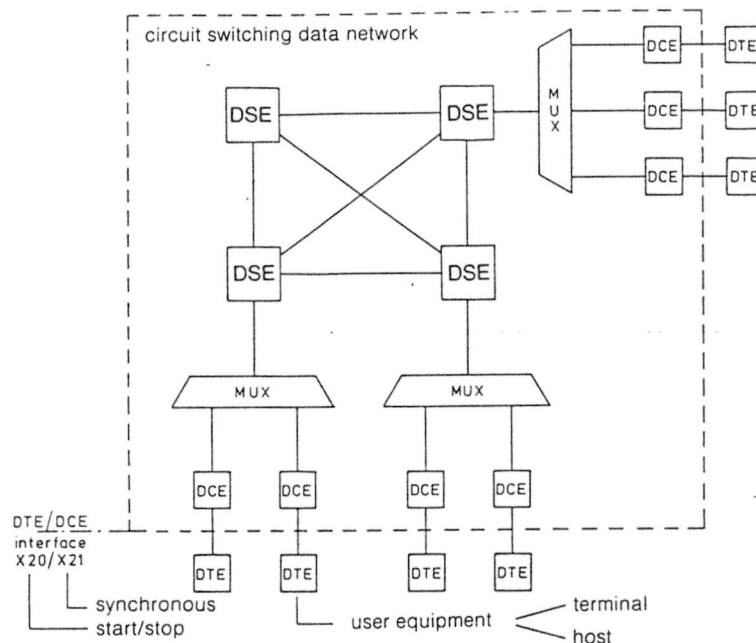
circuit switching data network

DSE

DSE

MUX

DCE

DTE

DCE

DTE

DCE

DTE

DSE

DSE

MUX

MUX

DCE

DCE

DCE

DCE

DTE/DCE
interface
X20/X21

DTE

DTE

DTE

DTE

synchronous

start/stop

user equipment

terminal

host